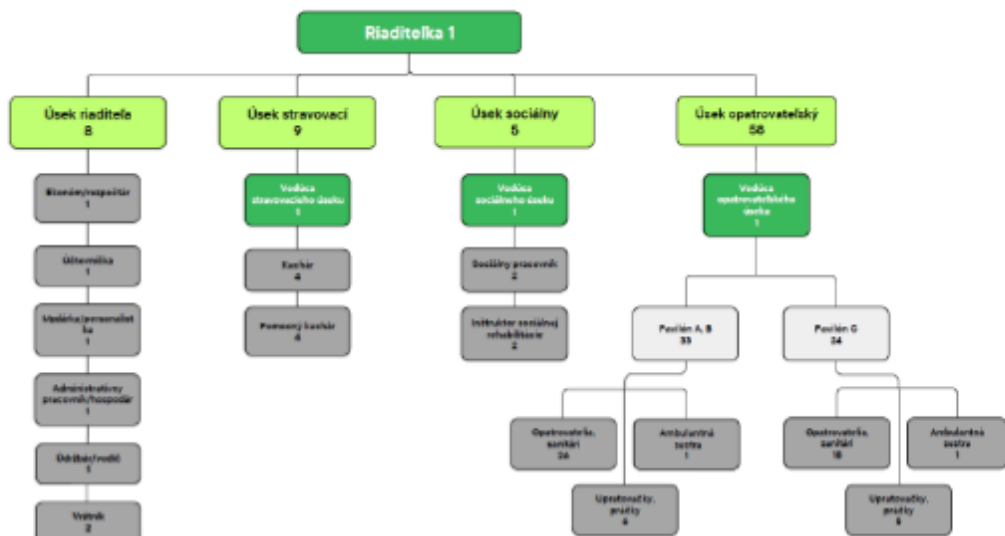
Riaditeľka 1

Úsek riaditeľa
8

Ekonóm/rozpočtár
1

Účtovníčka
1

Mzdárka/personalistka
1

Administratívny pracovník/hospodár
1

Údržbár/vodič
1

Vrátnik
2

Úsek stravovací
9

Vedúca stravovacieho úseku
1

Kuchár
4

Pomocný kuchár
4

Úsek sociálny
5

Vedúca sociálneho úseku
1

Sociálny pracovník
2

Inštruktor sociálnej rehabilitácie
2

Úsek opatrovateľský
58

Vedúca opatrovateľského úseku
1

Pavilón A, B
33

Opatrovateľia, sanitári
26

Ambulantná sestra
1

Upratovačky, práčky
6

Pavilón C
24

Opatrovateľia, sanitári
18

Ambulantná sestra
1

Upratovačky, práčky
5